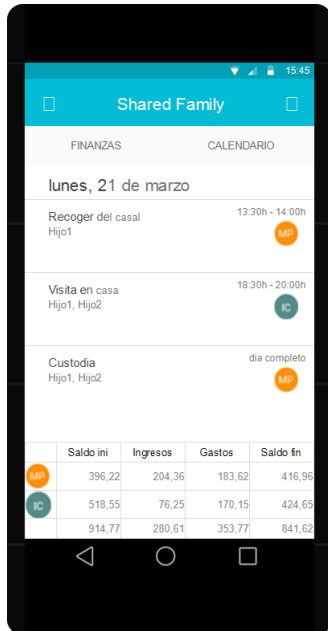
15:45

Shared Family

FINANZAS
CALENDARIO

lunes, 21 de marzo

Recoger del casal
Hijo1
13:30h - 14:00h
MP

Visita en casa
Hijo1, Hijo2
18:30h - 20:00h
IC

Custodia
Hijo1, Hijo2
dia completo
MP

| | Saldo ini | Ingresos | Gastos | Saldo fin |
|---|---|---|---|---|
| MP | 396,22 | 204,36 | 183,62 | 416,96 |
| IC | 518,55 | 76,25 | 170,15 | 424,65 |
| | 914,77 | 280,61 | 353,77 | 841,62 |